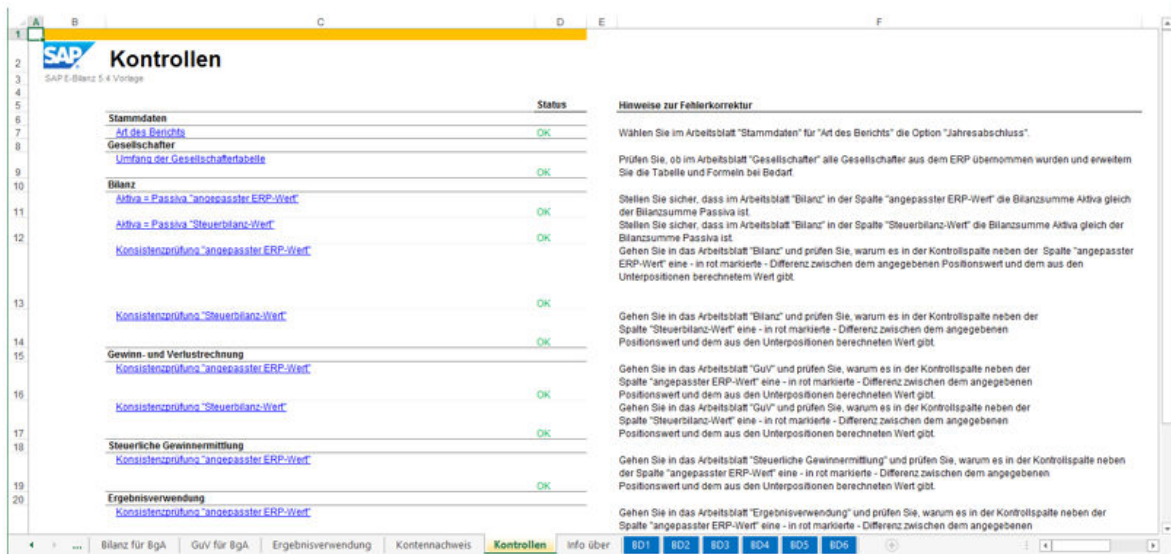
A B C D E F
1
2 SAP Kontrollen
3 SAP E-Bilanz 5.4 Vorlage
4
5 Status Hinweise zur Fehlerkorrektur
6 Stammdaten
7 Art des Berichts OK Wählen Sie im Arbeitsblatt "Stammdaten" für "Art des Berichts" die Option "Jahresabschluss".
8 Gesellschafter
9 Umfang der Gesellschaftertabelle OK Prüfen Sie, ob im Arbeitsblatt "Gesellschafter" alle Gesellschafter aus dem ERP übernommen wurden und erweitern Sie die Tabelle und Formeln bei Bedarf.
10 Bilanz
11 Aktiva = Passiva "angepasster ERP-Wert" OK Stellen Sie sicher, dass im Arbeitsblatt "Bilanz" in der Spalte "angepasster ERP-Wert" die Bilanzsumme Aktiva gleich der Bilanzsumme Passiva ist.
12 Aktiva = Passiva "Steuerbilanz-Wert" OK Stellen Sie sicher, dass im Arbeitsblatt "Bilanz" in der Spalte "Steuerbilanz-Wert" die Bilanzsumme Aktiva gleich der Bilanzsumme Passiva ist.
13 Konsistenzprüfung "angepasster ERP-Wert" OK Gehen Sie in das Arbeitsblatt "Bilanz" und prüfen Sie, warum es in der Kontrollspalte neben der Spalte "angepasster ERP-Wert" eine - in rot markierte - Differenz zwischen dem angegebenen Positionswert und dem aus den Unterpositionen berechnetem Wert gibt.
14 Konsistenzprüfung "Steuerbilanz-Wert" OK Gehen Sie in das Arbeitsblatt "Bilanz" und prüfen Sie, warum es in der Kontrollspalte neben der Spalte "Steuerbilanz-Wert" eine - in rot markierte - Differenz zwischen dem angegebenen Positionswert und dem aus den Unterpositionen berechneten Wert gibt.
15 Gewinn- und Verlustrechnung
16 Konsistenzprüfung "angepasster ERP-Wert" OK Gehen Sie in das Arbeitsblatt "GuV" und prüfen Sie, warum es in der Kontrollspalte neben der Spalte "angepasster ERP-Wert" eine - in rot markierte - Differenz zwischen dem angegebenen Positionswert und dem aus den Unterpositionen berechneten Wert gibt.
17 Konsistenzprüfung "Steuerbilanz-Wert" OK Gehen Sie in das Arbeitsblatt "GuV" und prüfen Sie, warum es in der Kontrollspalte neben der Spalte "Steuerbilanz-Wert" eine - in rot markierte - Differenz zwischen dem angegebenen Positionswert und dem aus den Unterpositionen berechneten Wert gibt.
18 Steuerliche Gewinnermittlung
19 Konsistenzprüfung "angepasster ERP-Wert" OK Gehen Sie in das Arbeitsblatt "Steuerliche Gewinnermittlung" und prüfen Sie, warum es in der Kontrollspalte neben der Spalte "angepasster ERP-Wert" eine - in rot markierte - Differenz zwischen dem angegebenen Positionswert und dem aus den Unterpositionen berechneten Wert gibt.
20 Ergebnisverwendung
Konsistenzprüfung "angepasster ERP-Wert" Gehen Sie in das Arbeitsblatt "Ergebnisverwendung" und prüfen Sie, warum es in der Kontrollspalte neben der Spalte "angepasster ERP-Wert" eine - in rot markierte - Differenz zwischen dem angegebenen

... Bilanz für BgA | GuV für BgA | Ergebnisverwendung | Kontennachweis | Kontrollen | Info über | BD1 | BD2 | BD3 | BD4 | BD5 | BD6 | ⊕